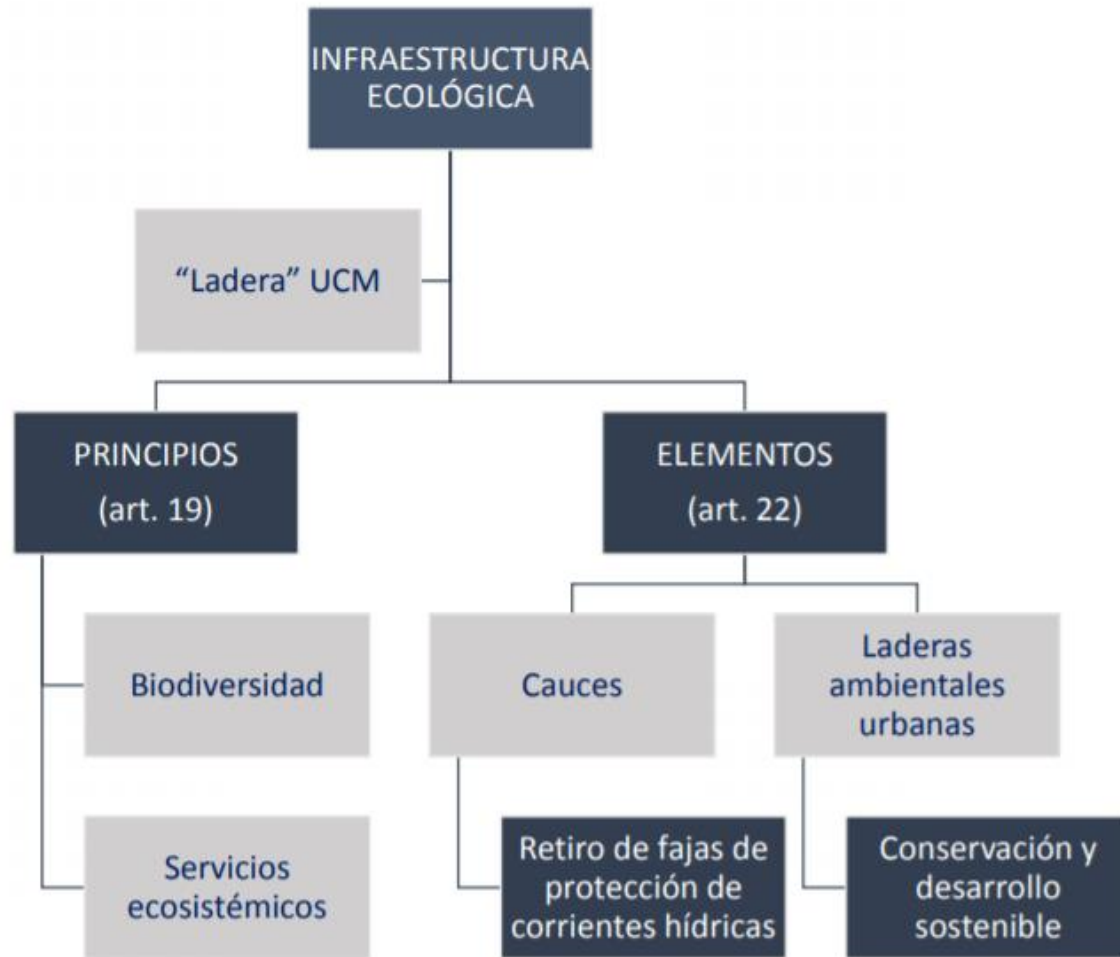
INFRAESTRUCTURA ECOLÓGICA

“Ladera” UCM

PRINCIPIOS (art. 19)

ELEMENTOS (art. 22)

Biodiversidad

Servicios ecosistémicos

Cauces

Laderas ambientales urbanas

Retiro de fajas de protección de corrientes hídricas

Conservación y desarrollo sostenible